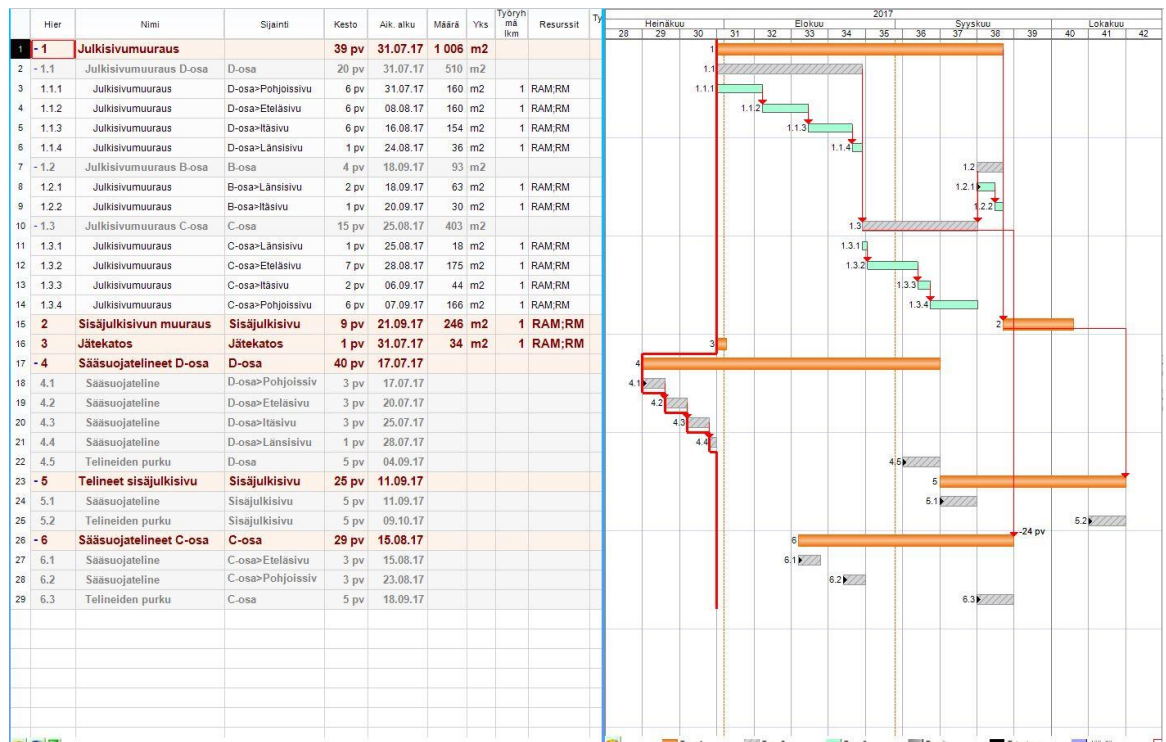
| | Hier | Nimi | Sijainti | Kesto | Aik. alku | Määrä | Yks | Työryhmä lkm | Resurssit |
|---|---|---|---|---|---|---|---|---|---|
| 1 | - 1 | Julkisivumuuraus | | 39 pv | 31.07.17 | 1 006 | m2 | | |
| 2 | - 1.1 | Julkisivumuuraus D-osa | D-osa | 20 pv | 31.07.17 | 510 | m2 | | |
| 3 | 1.1.1 | Julkisivumuuraus | D-osa>Pohjoissivu | 6 pv | 31.07.17 | 160 | m2 | 1 | RAM;RM |
| 4 | 1.1.2 | Julkisivumuuraus | D-osa>Eteläsivu | 6 pv | 08.08.17 | 160 | m2 | 1 | RAM;RM |
| 5 | 1.1.3 | Julkisivumuuraus | D-osa>Itäsivu | 6 pv | 16.08.17 | 154 | m2 | 1 | RAM;RM |
| 6 | 1.1.4 | Julkisivumuuraus | D-osa>Länsisivu | 1 pv | 24.08.17 | 36 | m2 | 1 | RAM;RM |
| 7 | - 1.2 | Julkisivumuuraus B-osa | B-osa | 4 pv | 18.09.17 | 93 | m2 | | |
| 8 | 1.2.1 | Julkisivumuuraus | B-osa>Länsisivu | 2 pv | 18.09.17 | 63 | m2 | 1 | RAM;RM |
| 9 | 1.2.2 | Julkisivumuuraus | B-osa>Itäsivu | 1 pv | 20.09.17 | 30 | m2 | 1 | RAM;RM |
| 10 | - 1.3 | Julkisivumuuraus C-osa | C-osa | 15 pv | 25.08.17 | 403 | m2 | | |
| 11 | 1.3.1 | Julkisivumuuraus | C-osa>Länsisivu | 1 pv | 25.08.17 | 18 | m2 | 1 | RAM;RM |
| 12 | 1.3.2 | Julkisivumuuraus | C-osa>Eteläsivu | 7 pv | 28.08.17 | 175 | m2 | 1 | RAM;RM |
| 13 | 1.3.3 | Julkisivumuuraus | C-osa>Itäsivu | 2 pv | 06.09.17 | 44 | m2 | 1 | RAM;RM |
| 14 | 1.3.4 | Julkisivumuuraus | C-osa>Pohjoissivu | 6 pv | 07.09.17 | 166 | m2 | 1 | RAM;RM |
| 15 | 2 | Sisäjulkisivun muuraus | Sisäjulkisivu | 9 pv | 21.09.17 | 246 | m2 | 1 | RAM;RM |
| 16 | 3 | Jätekatos | Jätekatos | 1 pv | 31.07.17 | 34 | m2 | 1 | RAM;RM |
| 17 | - 4 | Sääsuojatelineet D-osa | D-osa | 40 pv | 17.07.17 | | | | |
| 18 | 4.1 | Sääsuojateline | D-osa>Pohjoissiv | 3 pv | 17.07.17 | | | | |
| 19 | 4.2 | Sääsuojateline | D-osa>Eteläsivu | 3 pv | 20.07.17 | | | | |
| 20 | 4.3 | Sääsuojateline | D-osa>Itäsivu | 3 pv | 25.07.17 | | | | |
| 21 | 4.4 | Sääsuojateline | D-osa>Länsisivu | 1 pv | 28.07.17 | | | | |
| 22 | 4.5 | Telineiden purku | D-osa | 5 pv | 04.09.17 | | | | |
| 23 | - 5 | Telineet sisäjulkisivu | Sisäjulkisivu | 25 pv | 11.09.17 | | | | |
| 24 | 5.1 | Sääsuojateline | Sisäjulkisivu | 5 pv | 11.09.17 | | | | |
| 25 | 5.2 | Telineiden purku | Sisäjulkisivu | 5 pv | 09.10.17 | | | | |
| 26 | - 6 | Sääsuojatelineet C-osa | C-osa | 29 pv | 15.08.17 | | | | |
| 27 | 6.1 | Sääsuojateline | C-osa>Eteläsivu | 3 pv | 15.08.17 | | | | |
| 28 | 6.2 | Sääsuojateline | C-osa>Pohjoissiv | 3 pv | 23.08.17 | | | | |
| 29 | 6.3 | Telineiden purku | C-osa | 5 pv | 18.09.17 | | | | |

2017
Heinäkuu Elokuu Syyskuu Lokakuu
28 29 30 31 32 33 34 35 36 37 38 39 40 41 42

1 1.1 1.1.1 1.1.2 1.1.3 1.1.4 1.2 1.2.1 1.2.2 1.3 1.3.1 1.3.2 1.3.3 1.3.4 2 3 4 4.1 4.2 4.3 4.4 4.5 5 5.1 5.2 6 -24 pv 6.1 6.2 6.3